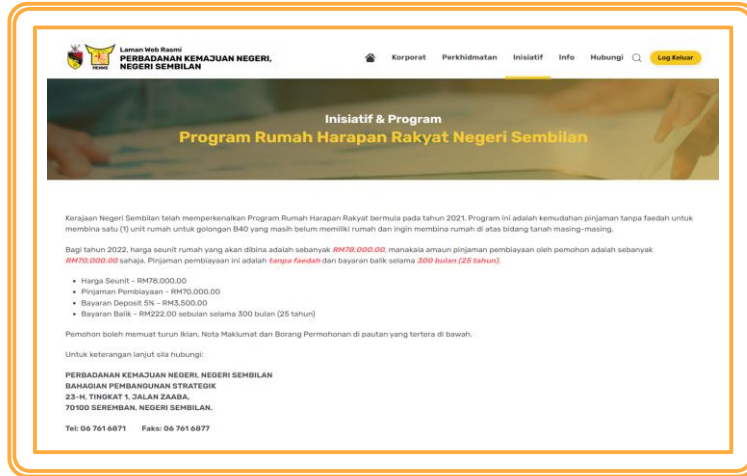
Laman Web Rasmi
PERBADANAN KEMAJUAN NEGERI, NEGERI SEMBILAN

PKNNS

Korporat Perkhidmatan Inisiatif Info Hubungi Log Keluar

Inisiatif & Program
Program Rumah Harapan Rakyat Negeri Sembilan

Kerajaan Negeri Sembilan telah memperkenalkan Program Rumah Harapan Rakyat bermula pada tahun 2021. Program ini adalah kemudahan pinjaman tanpa faedah untuk membina satu (1) unit rumah untuk golongan B40 yang masih belum memiliki rumah dan ingin membina rumah di atas bidang tanah masing-masing.

Bagi tahun 2022, harga seunit rumah yang akan dibina adalah sebanyak RM78,000.00, manakala amaun pinjaman pembiayaan oleh pemohon adalah sebanyak RM70,000.00 sahaja. Pinjaman pembiayaan ini adalah tanpa faedah dan bayaran balik selama 300 bulan (25 tahun).

- Harga Seunit – RM78,000.00
- Pinjaman Pembiayaan – RM70,000.00
- Bayaran Deposit 5% – RM3,500.00
- Bayaran Balik – RM222.00 sebulan selama 300 bulan (25 tahun)

Pemohon boleh memuat turun Iklan, Nota Maklumat dan Borang Permohonan di pautan yang tertera di bawah.

Untuk keterangan lanjut sila hubungi:

PERBADANAN KEMAJUAN NEGERI, NEGERI SEMBILAN
BAHAGIAN PEMBANGUNAN STRATEGIK
23-H, TINGKAT 1, JALAN ZAABA,
70100 SEREMBAN, NEGERI SEMBILAN.

Tel: 06 761 6871 Faks: 06 761 6877